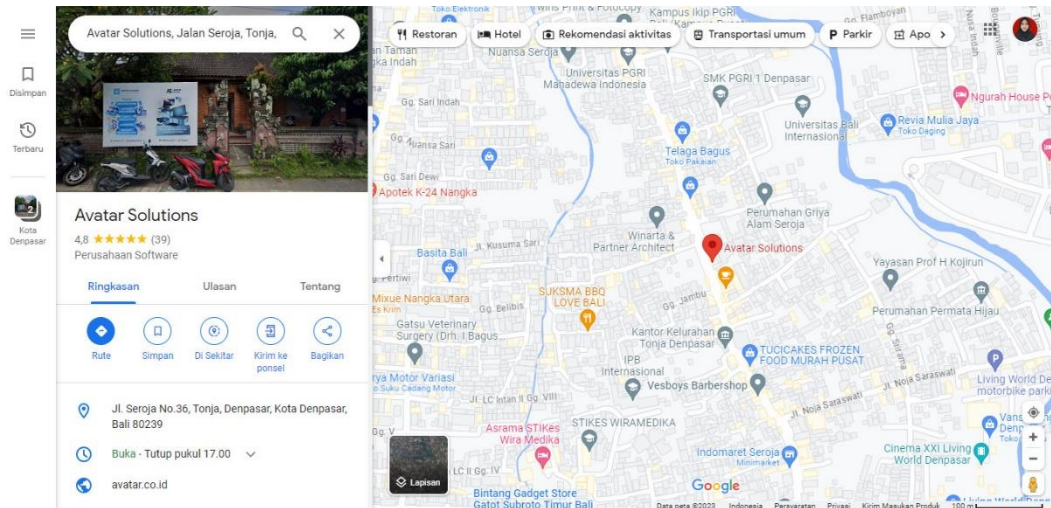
Disimpan
Terbaru
Kota Denpasar

Avatar Solutions, Jalan Seroja, Tonja,

Avatar Solutions
4,8 ★★★★★ (39)
Perusahaan Software

Ringkasan
Ulasan
Tentang

Rute
Simpan
Di Sekitar
Kirim ke ponsel
Bagikan

Jl. Seroja No.36, Tonja, Denpasar, Kota Denpasar, Bali 80239

Buka · Tutup pukul 17.00

avatar.co.id

Restoran
Hotel
Rekomendasi aktivitas
Transportasi umum
Parkir
Apo

Toko Elektronik
Wins Print & Fotocopy
Kampus Ikip PGRI
Gg. Flamboyan
Nuansa Seroja
Taman
Indah
Universitas PGRI Mahadewa Indonesia
SMK PGRI 1 Denpasar
Ngurah House
Gg. Sari Indah
Universitas Bali Internasional
Revia Mulia Jaya
Toko Daging
Gg. Asana Sari
Telaga Bagus
Toko Pakaian
Gg. Sari Dewi
Apotek K-24 Nangka
Perumahan Griya Alam Seroja
Basita Bali
Jl. Kusuma Sari
Winarta & Partner Architect
Avatar Solutions
Yayasan Prof H Kojirun
Pertiwi
Mixue Nangka Utara
Es Krim
SUKSMA BBQ LOVE BALI
Gg. Belibis
Gg. Jambu
Perumahan Permata Hijau
Gatsu Veterinary Surgery (Drh. I Bagus
Kantor Kelurahan Tonja Denpasar
TUCICAKES FROZEN FOOD MURAH PUSAT
Gg. Sakura
IPB Internasional
Arya Motor Variasi
Toko Suku Cadang Motor
Vesboys Barbershop
Jl. Noja Saraswati
Living World Den
motorbike park
Jl. LC Intan II Gg. VIII
Jl. Noja Saraswati
Gg. V
Asrama STIKes Wira Medika
STIKES WIRAMEDIKA
Vans Denp
Indomaret Seroja
Minimarket
Cinema XXI Living World Denpasar
LC II Gg. IV
Lapisan
Bintang Gadget Store
Gatot Subroto Timur Bali
Google
Data peta ©2023 Indonesia Persyaratan Privasi Kirim Masukan Produk 100 m